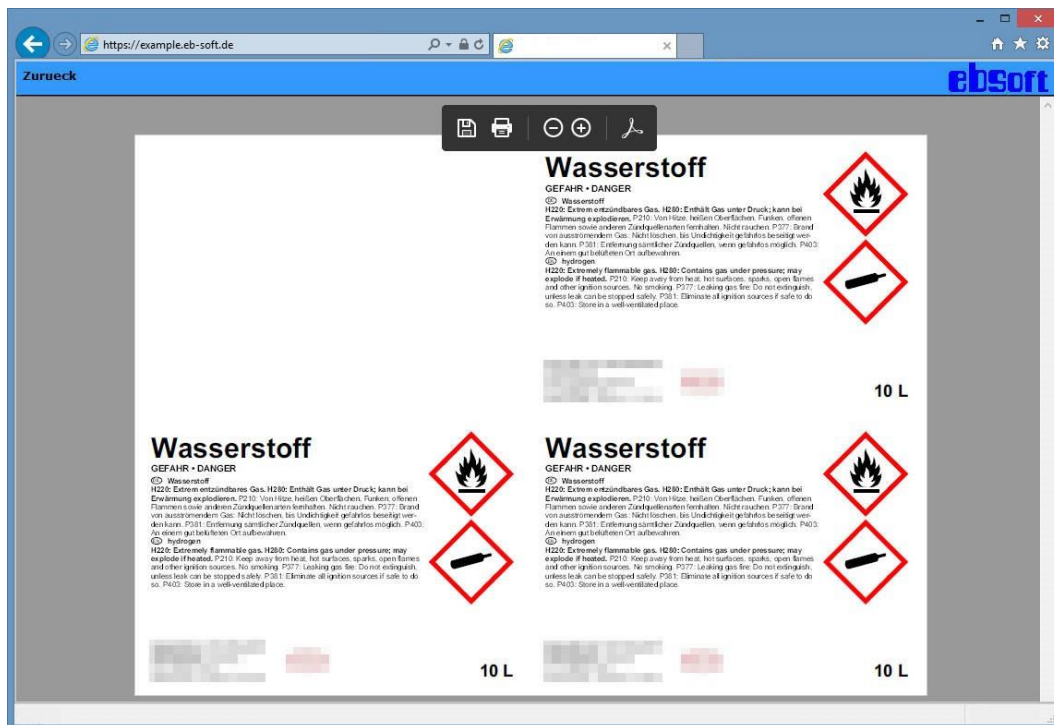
https://example.eb-soft.de

Zurueck

ebsoft

Wasserstoff

GEFAHR • DANGER

DE Wasserstoff

H220: Extrem entzündbares Gas. H280: Enthält Gas unter Druck; kann bei Erwärmung explodieren. P210: Von Hitze, heißen Oberflächen, Funken, offenen Flammen sowie anderen Zündquellenarten fernhalten. Nicht rauchen. P377: Brand von ausströmendem Gas: Nicht löschen, bis Undichtigkeit gefahrlos beseitigt werden kann. P381: Entfernung sämtlicher Zündquellen, wenn gefahrlos möglich. P403: An einem gut belüfteten Ort aufbewahren.

GB hydrogen

H220: Extremely flammable gas. H280: Contains gas under pressure; may explode if heated. P210: Keep away from heat, hot surfaces, sparks, open flames and other ignition sources. No smoking. P377: Leaking gas fire: Do not extinguish, unless leak can be stopped safely. P381: Eliminate all ignition sources if safe to do so. P403: Store in a well-ventilated place.

10 L

Wasserstoff

GEFAHR • DANGER

DE Wasserstoff

H220: Extrem entzündbares Gas. H280: Enthält Gas unter Druck; kann bei Erwärmung explodieren. P210: Von Hitze, heißen Oberflächen, Funken, offenen Flammen sowie anderen Zündquellenarten fernhalten. Nicht rauchen. P377: Brand von ausströmendem Gas: Nicht löschen, bis Undichtigkeit gefahrlos beseitigt werden kann. P381: Entfernung sämtlicher Zündquellen, wenn gefahrlos möglich. P403: An einem gut belüfteten Ort aufbewahren.

GB hydrogen

H220: Extremely flammable gas. H280: Contains gas under pressure; may explode if heated. P210: Keep away from heat, hot surfaces, sparks, open flames and other ignition sources. No smoking. P377: Leaking gas fire: Do not extinguish, unless leak can be stopped safely. P381: Eliminate all ignition sources if safe to do so. P403: Store in a well-ventilated place.

10 L

Wasserstoff

GEFAHR • DANGER

DE Wasserstoff

H220: Extrem entzündbares Gas. H280: Enthält Gas unter Druck; kann bei Erwärmung explodieren. P210: Von Hitze, heißen Oberflächen, Funken, offenen Flammen sowie anderen Zündquellenarten fernhalten. Nicht rauchen. P377: Brand von ausströmendem Gas: Nicht löschen, bis Undichtigkeit gefahrlos beseitigt werden kann. P381: Entfernung sämtlicher Zündquellen, wenn gefahrlos möglich. P403: An einem gut belüfteten Ort aufbewahren.

GB hydrogen

H220: Extremely flammable gas. H280: Contains gas under pressure; may explode if heated. P210: Keep away from heat, hot surfaces, sparks, open flames and other ignition sources. No smoking. P377: Leaking gas fire: Do not extinguish, unless leak can be stopped safely. P381: Eliminate all ignition sources if safe to do so. P403: Store in a well-ventilated place.

10 L